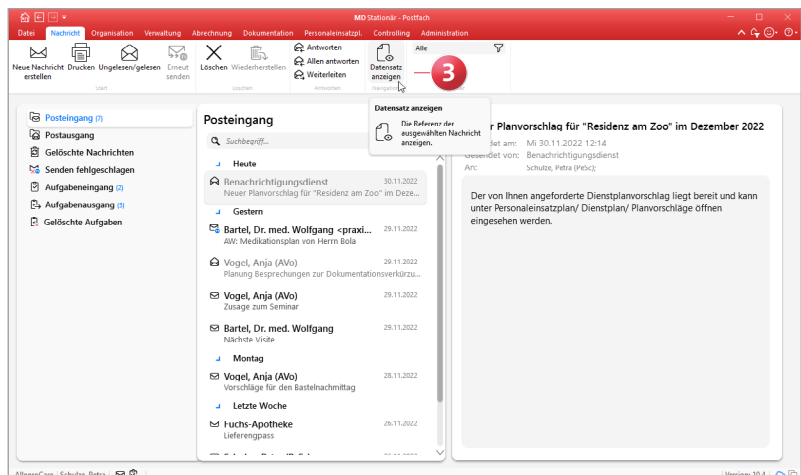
MD Stationär - Postfach

Datei Nachricht Organisation Verwaltung Abrechnung Dokumentation Personaleinsatzpl. Controlling Administration

Neue Nachricht erstellen Drucken Ungelesen/gelesen Erneut senden
Start
Löschen Wiederherstellen
Löschen
Antworten
Allen antworten
Weiterleiten
Antworten
Datensatz anzeigen
Navigation
Alle

3

Datensatz anzeigen
Die Referenz der ausgewählten Nachricht anzeigen.

Posteingang (7)
Postausgang
Gelöschte Nachrichten
Senden fehlgeschlagen
Aufgabeneingang (2)
Aufgabenausgang (5)
Gelöschte Aufgaben

Posteingang
Suchbegriff...
Heute
Benachrichtigungsdienst 30.11.2022
Neuer Planvorschlag für "Residenz am Zoo" im Deze...
Gestern
Bartel, Dr. med. Wolfgang <praxi... 29.11.2022
AW: Medikationsplan von Herrn Bola
Vogel, Anja (AVo) 29.11.2022
Planung Besprechungen zur Dokumentationsverkürzu...
Vogel, Anja (AVo) 29.11.2022
Zusage zum Seminar
Bartel, Dr. med. Wolfgang 29.11.2022
Nächste Visite
Montag
Vogel, Anja (AVo) 28.11.2022
Vorschläge für den Bastelnachmittag
Letzte Woche
Fuchs-Apotheke 26.11.2022
Lieferengpass

r Planvorschlag für "Residenz am Zoo" im Dezember 2022
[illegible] am: Mi 30.11.2022 12:14
Gesendet von: Benachrichtigungsdienst
An: Schulze, Petra (PeSc);

Der von Ihnen angeforderte Dienstplanvorschlag liegt bereit und kann unter Personaleinsatzplan/ Dienstplan/ Planvorschläge öffnen eingesehen werden.

AllgeierCare | Schulze, Petra |
Version: 10.4